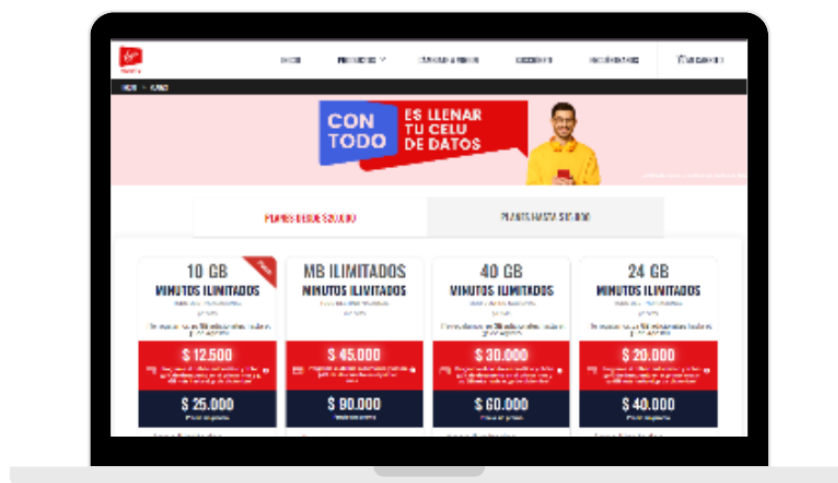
CON TODO
ES LLENAR TU CELU DE DATOS

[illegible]

10 GB
MINUTOS ILIMITADOS
$ 12.500
$ 25.000

MB ILIMITADOS
MINUTOS ILIMITADOS
$ 45.000
$ 90.000

40 GB
MINUTOS ILIMITADOS
$ 30.000
$ 60.000

24 GB
MINUTOS ILIMITADOS
$ 20.000
$ 40.000